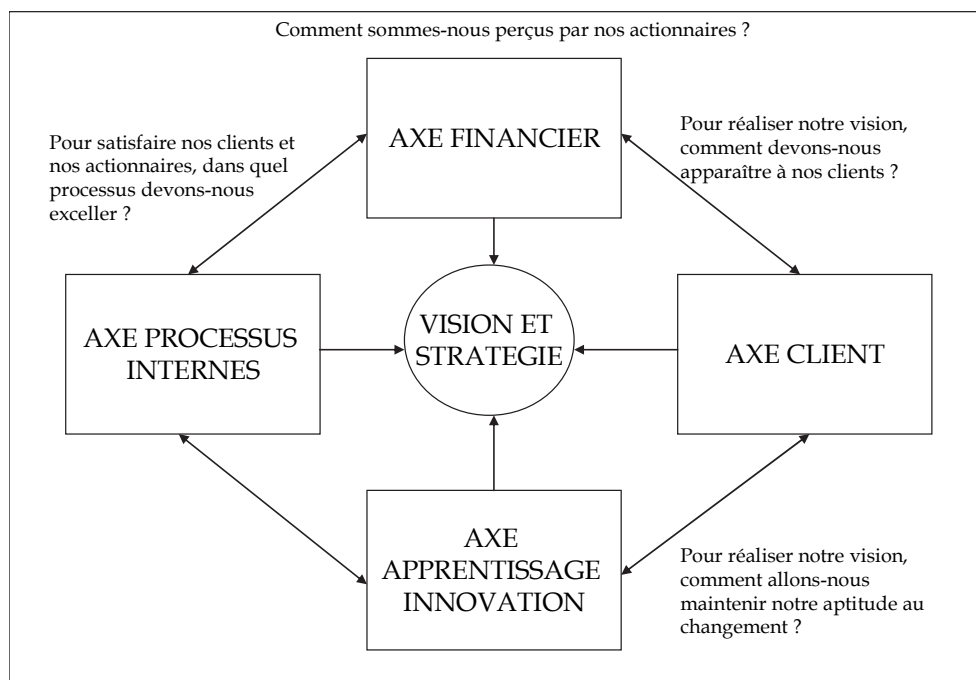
Comment sommes-nous perçus par nos actionnaires ?

Pour satisfaire nos clients et nos actionnaires, dans quel processus devons-nous exceller ?

AXE FINANCIER

Pour réaliser notre vision, comment devons-nous apparaître à nos clients ?

AXE PROCESSUS INTERNES

VISION ET STRATEGIE

AXE CLIENT

AXE APPRENTISSAGE INNOVATION

Pour réaliser notre vision, comment allons-nous maintenir notre aptitude au changement ?